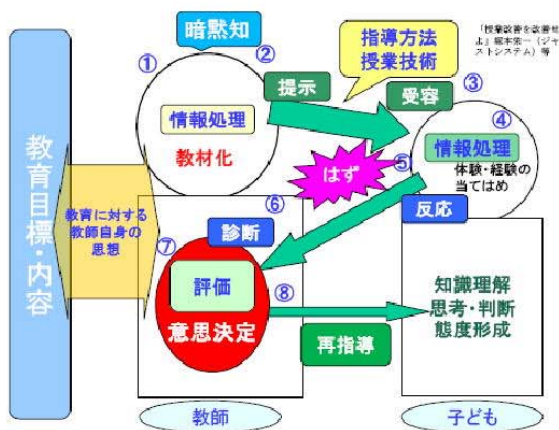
「授業設計を改善せよ」（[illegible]（ジャストシステム）等

教育目標・内容

暗黙知

①

②

情報処理

教材化

提示

指導方法
授業技術

受容

③

④

情報処理

体験・経験の当てはめ

はず

⑤

教育に対する教師自身の思想

⑥

診断

⑦

反応

評価

⑧

意思決定

知識理解
思考・判断
態度形成

再指導

教師

子ども